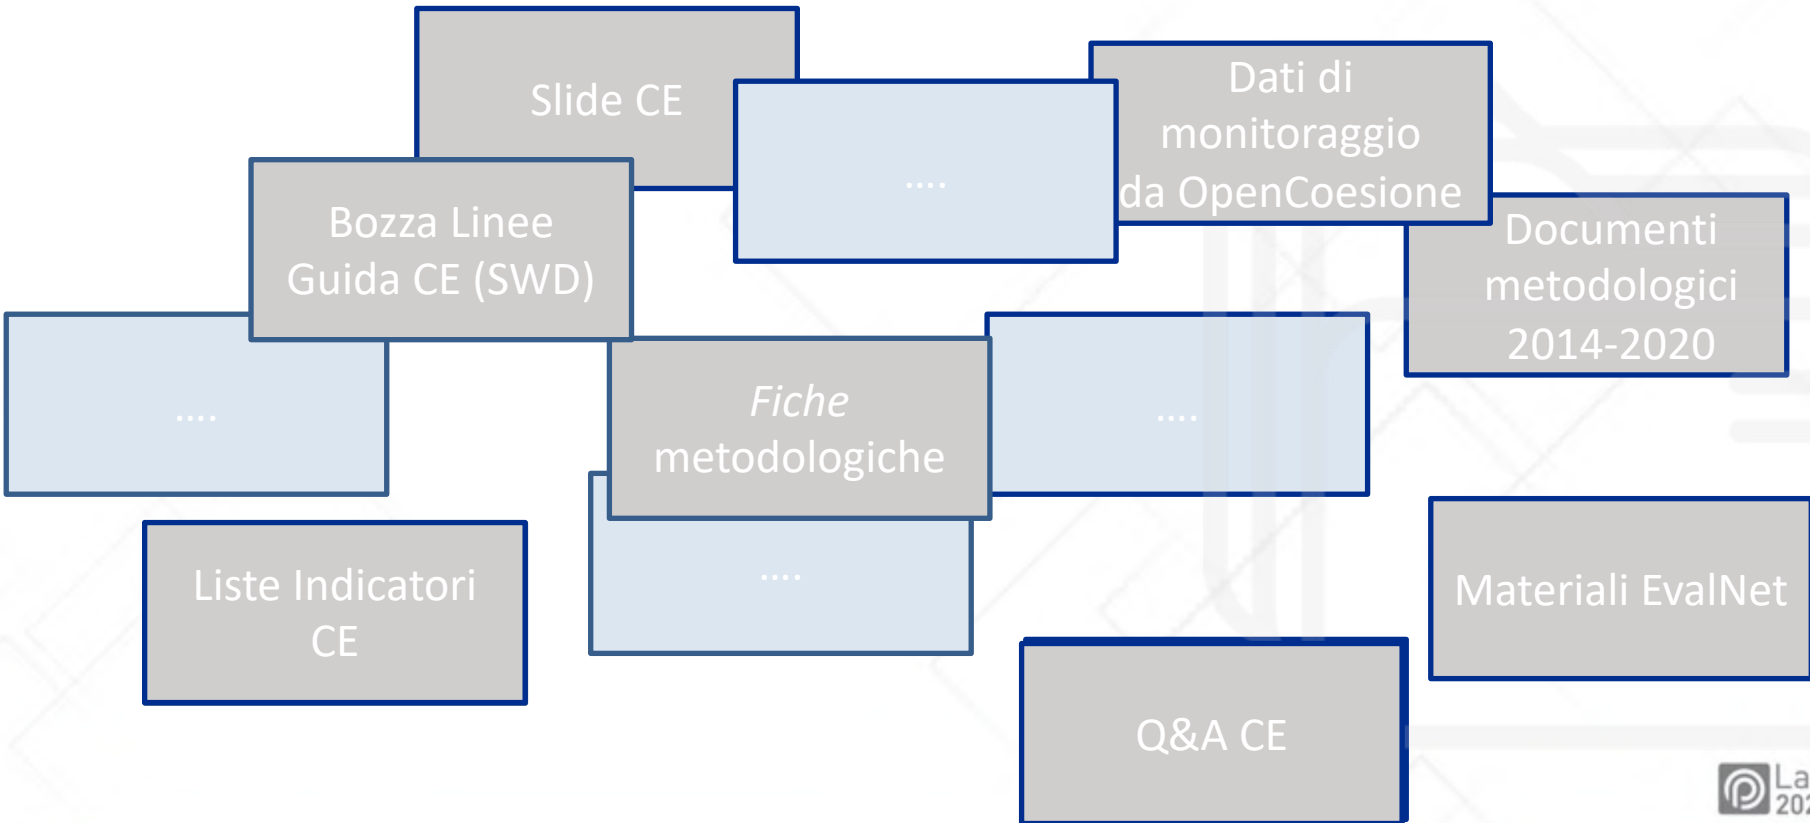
Slide CE

....

Dati di monitoraggio da OpenCoesione

Bozza Linee Guida CE (SWD)

Documenti metodologici 2014-2020

....

*Fiche* metodologiche

....

....

Liste Indicatori CE

Materiali EvalNet

Q&A CE

La
202